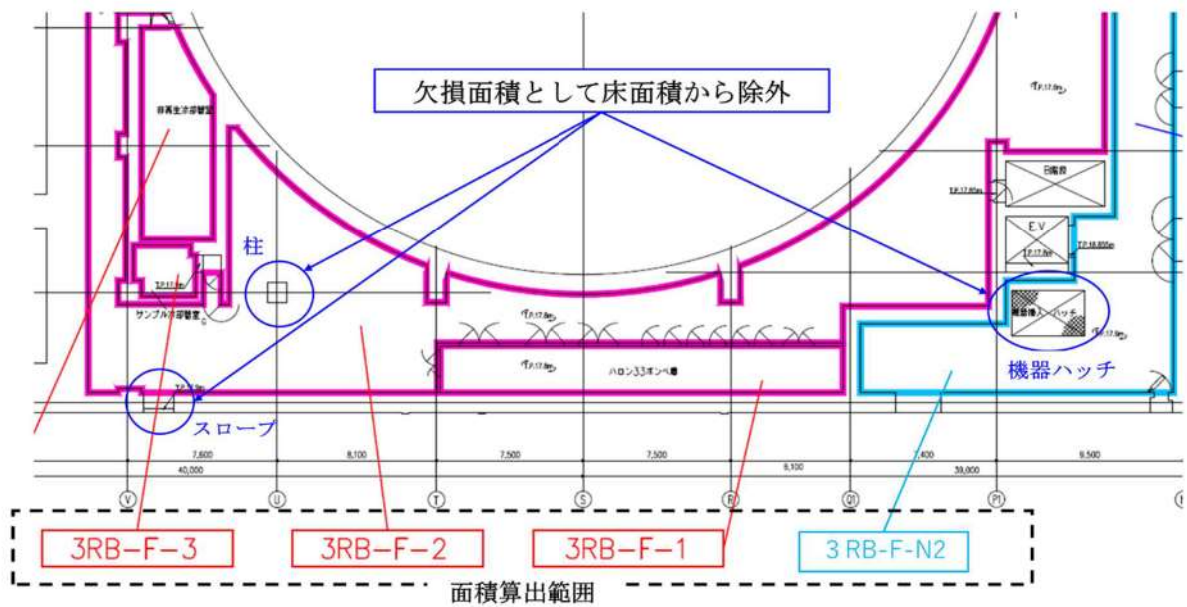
欠損面積として床面積から除外

非再生冷却器室

柱

サンプル冷却器室

T.P.17.8m

T.P.17.8m

T.P.17.8m

ハロン33ボンベ庫

T.P.17.8m

T.P.17.8m

E.V

T.P.17.8m

T.P.18.800m

機器搬入ハッチ

T.P.17.8m

機器ハッチ

スロープ

7,600

8,100

7,500

7,500

8,100

7,400

9,500

40,000

39,000

V

U

T

S

R

Q1

P1

3RB-F-3

3RB-F-2

3RB-F-1

3 RB-F-N2

面積算出範囲